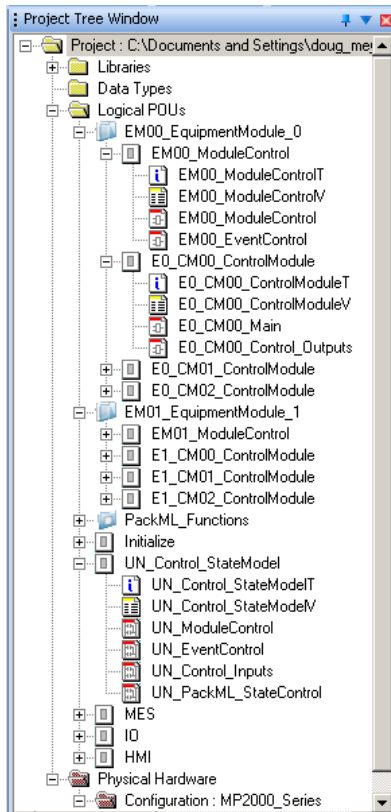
Project Tree Window

Project : C:\Documents and Settings\doug_me
Libraries
Data Types
Logical POUs
EM00_EquipmentModule_0
EM00_ModuleControl
EM00_ModuleControlT
EM00_ModuleControlV
EM00_ModuleControl
EM00_EventControl
E0_CM00_ControlModule
E0_CM00_ControlModuleT
E0_CM00_ControlModuleV
E0_CM00_Main
E0_CM00_Control_Outputs
E0_CM01_ControlModule
E0_CM02_ControlModule
EM01_EquipmentModule_1
EM01_ModuleControl
E1_CM00_ControlModule
E1_CM01_ControlModule
E1_CM02_ControlModule
PackML_Functions
Initialize
UN_Control_StateModel
UN_Control_StateModelT
UN_Control_StateModelV
UN_ModuleControl
UN_EventControl
UN_Control_Inputs
UN_PackML_StateControl
MES
IO
HMI
Physical Hardware
Configuration : MP2000_Series